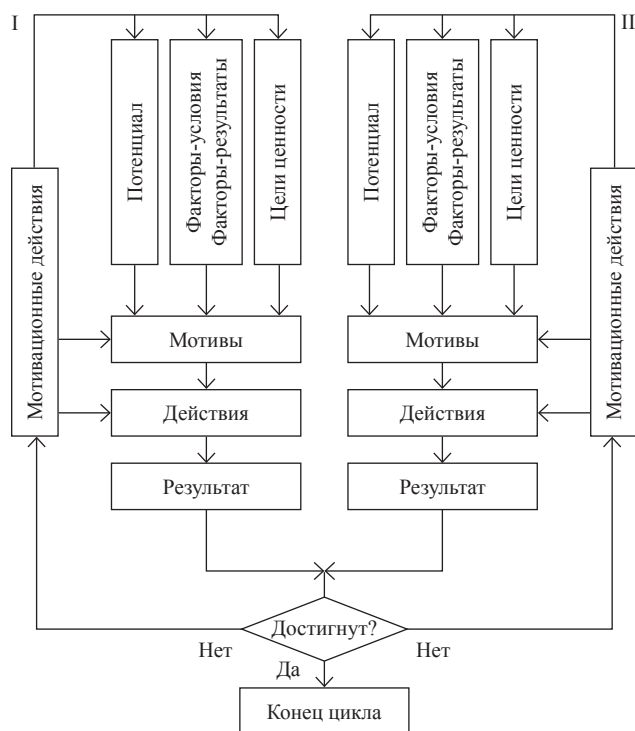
I

Мотивационные действия

Потенциал

Факторы-условия
Факторы-результаты

Цели ценности

Мотивы

Действия

Результат

Потенциал

Факторы-условия
Факторы-результаты

Цели ценности

II

Мотивационные действия

Мотивы

Действия

Результат

Достигнут?

Нет

Нет

Да

Конец цикла